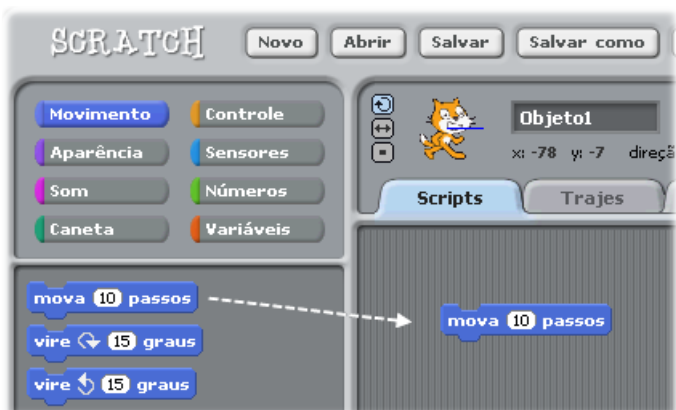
SCRATCH

Novo Abrir Salvar Salvar como

Movimento
Controle
Aparência
Sensores
Som
Números
Caneta
Variáveis

Objeto1
x: -78 y: -7 direç

Scripts
Trajes

mova 10 passos
vire 15 graus
vire 15 graus

mova 10 passos